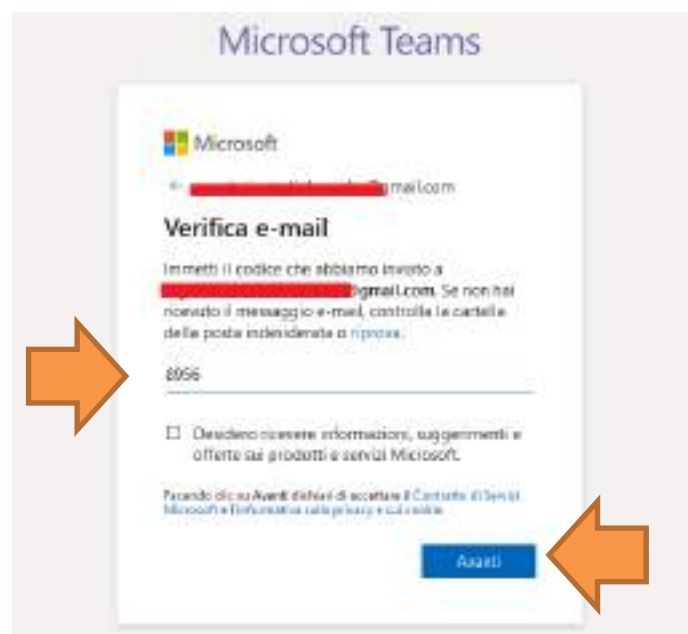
Microsoft Teams

Microsoft

← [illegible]mail.com

Verifica e-mail

Immetti il codice che abbiamo inviato a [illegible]@gmail.com. Se non hai ricevuto il messaggio e-mail, controlla la cartella della posta indesiderata o riprova.

8956

☐ Desidero ricevere informazioni, suggerimenti e offerte sui prodotti e servizi Microsoft.

Facendo clic su Avanti dichiari di accettare il Contratto di Servizi Microsoft e l'Informativa sulla privacy e sui cookie.

Avanti